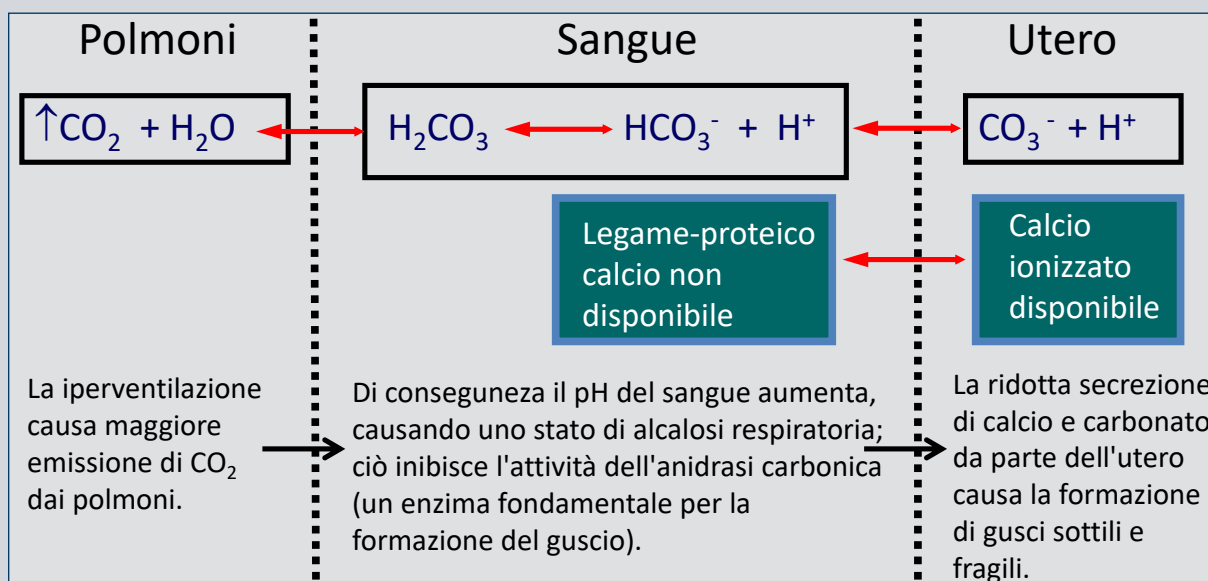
Polmoni

Sangue

Utero

↑$CO_2$ + $H_2O$

$H_2CO_3$ ⟷ $HCO_3^-$ + $H^+$

$CO_3^-$ + $H^+$

Legame-proteico calcio non disponibile

Calcio ionizzato disponibile

La iperventilazione causa maggiore emissione di $CO_2$ dai polmoni.

Di conseguneza il pH del sangue aumenta, causando uno stato di alcalosi respiratoria; ciò inibisce l'attività dell'anidrasi carbonica (un enzima fondamentale per la formazione del guscio).

La ridotta secrezione di calcio e carbonato da parte dell'utero causa la formazione di gusci sottili e fragili.